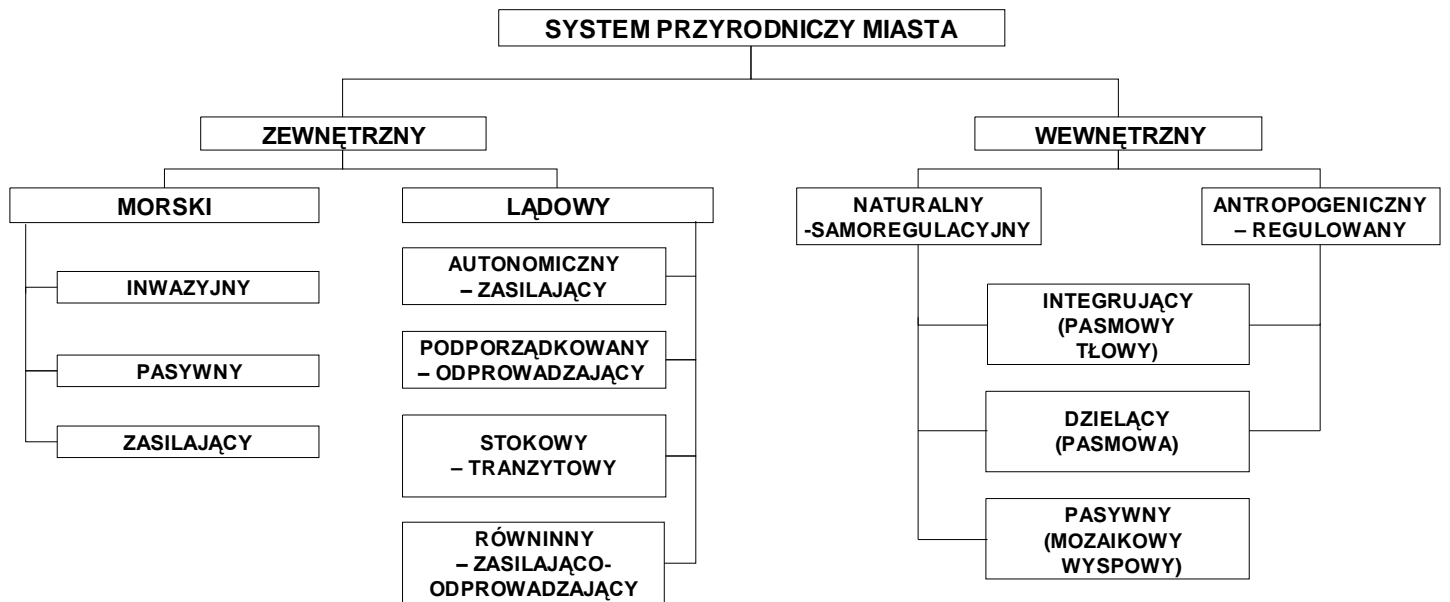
SYSTEM PRZYRODNICZY MIASTA

ZEWNĘTRZNY

MORSKI

INWAZYJNY

PASYWNY

ZASILAJĄCY

LĄDOWY

AUTONOMICZNY – ZASILAJĄCY

PODPORZĄDKOWANY – ODPROWADZAJĄCY

STOKOWY – TRANZYTOWY

RÓWNINNY – ZASILAJĄCO-ODPROWADZAJĄCY

WEWNĘTRZNY

NATURALNY -SAMOREGULACYJNY

ANTROPOGENICZNY – REGULOWANY

INTEGRUJĄCY (PASMOWY TŁOWY)

DZIELĄCY (PASMOWA)

PASYWNY (MOZAIKOWY WYSPOWY)